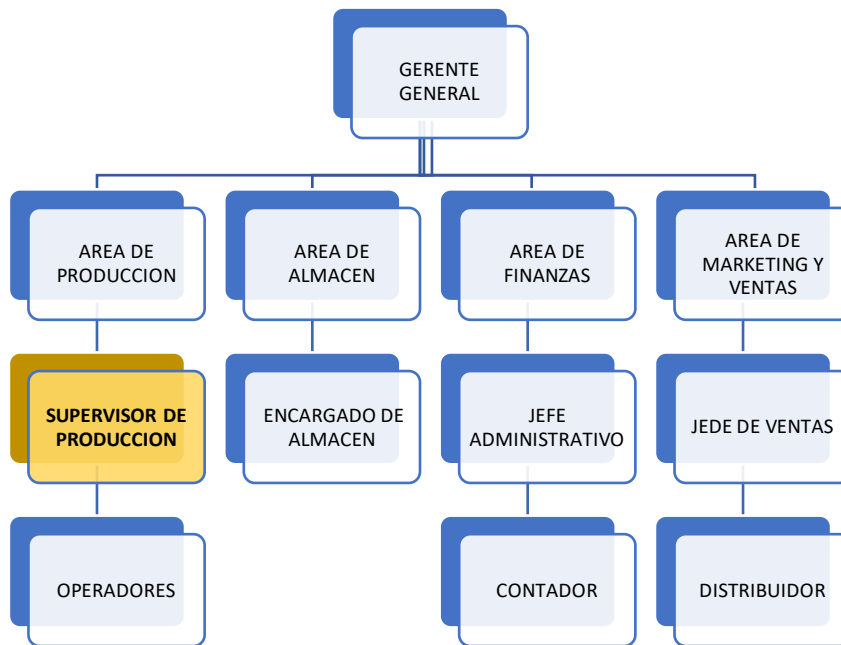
GERENTE GENERAL

AREA DE PRODUCCION

AREA DE ALMACEN

AREA DE FINANZAS

AREA DE MARKETING Y VENTAS

SUPERVISOR DE PRODUCCION

ENCARGADO DE ALMACEN

JEFE ADMINISTRATIVO

JEDE DE VENTAS

OPERADORES

CONTADOR

DISTRIBUIDOR